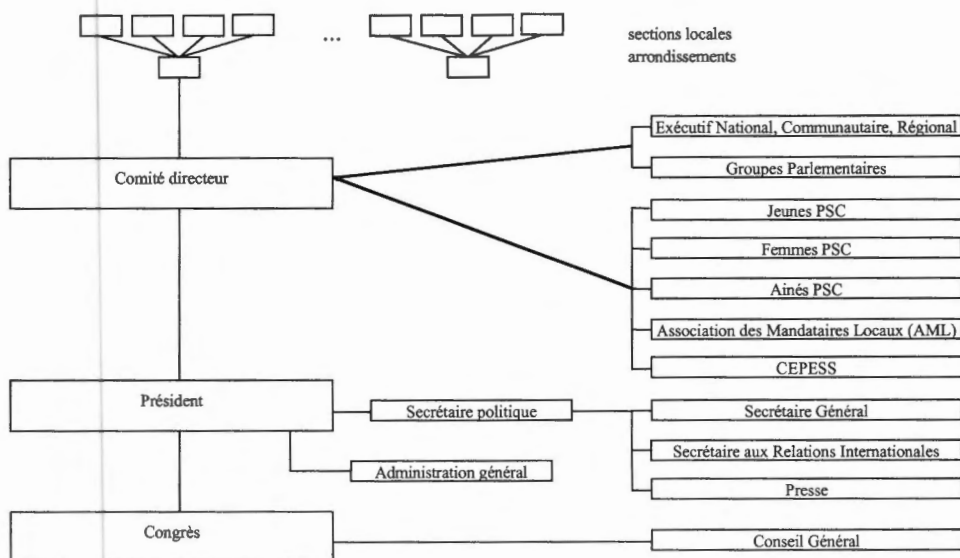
...

sections locales
arrondissements

Comité directeur

Exécutif National, Communautaire, Régional

Groupes Parlementaires

Jeunes PSC

Femmes PSC

Ainés PSC

Association des Mandataires Locaux (AML)

CEPESS

Président

Secrétaire politique

Secrétaire Général

Secrétaire aux Relations Internationales

Administration général

Presse

Congrès

Conseil Général